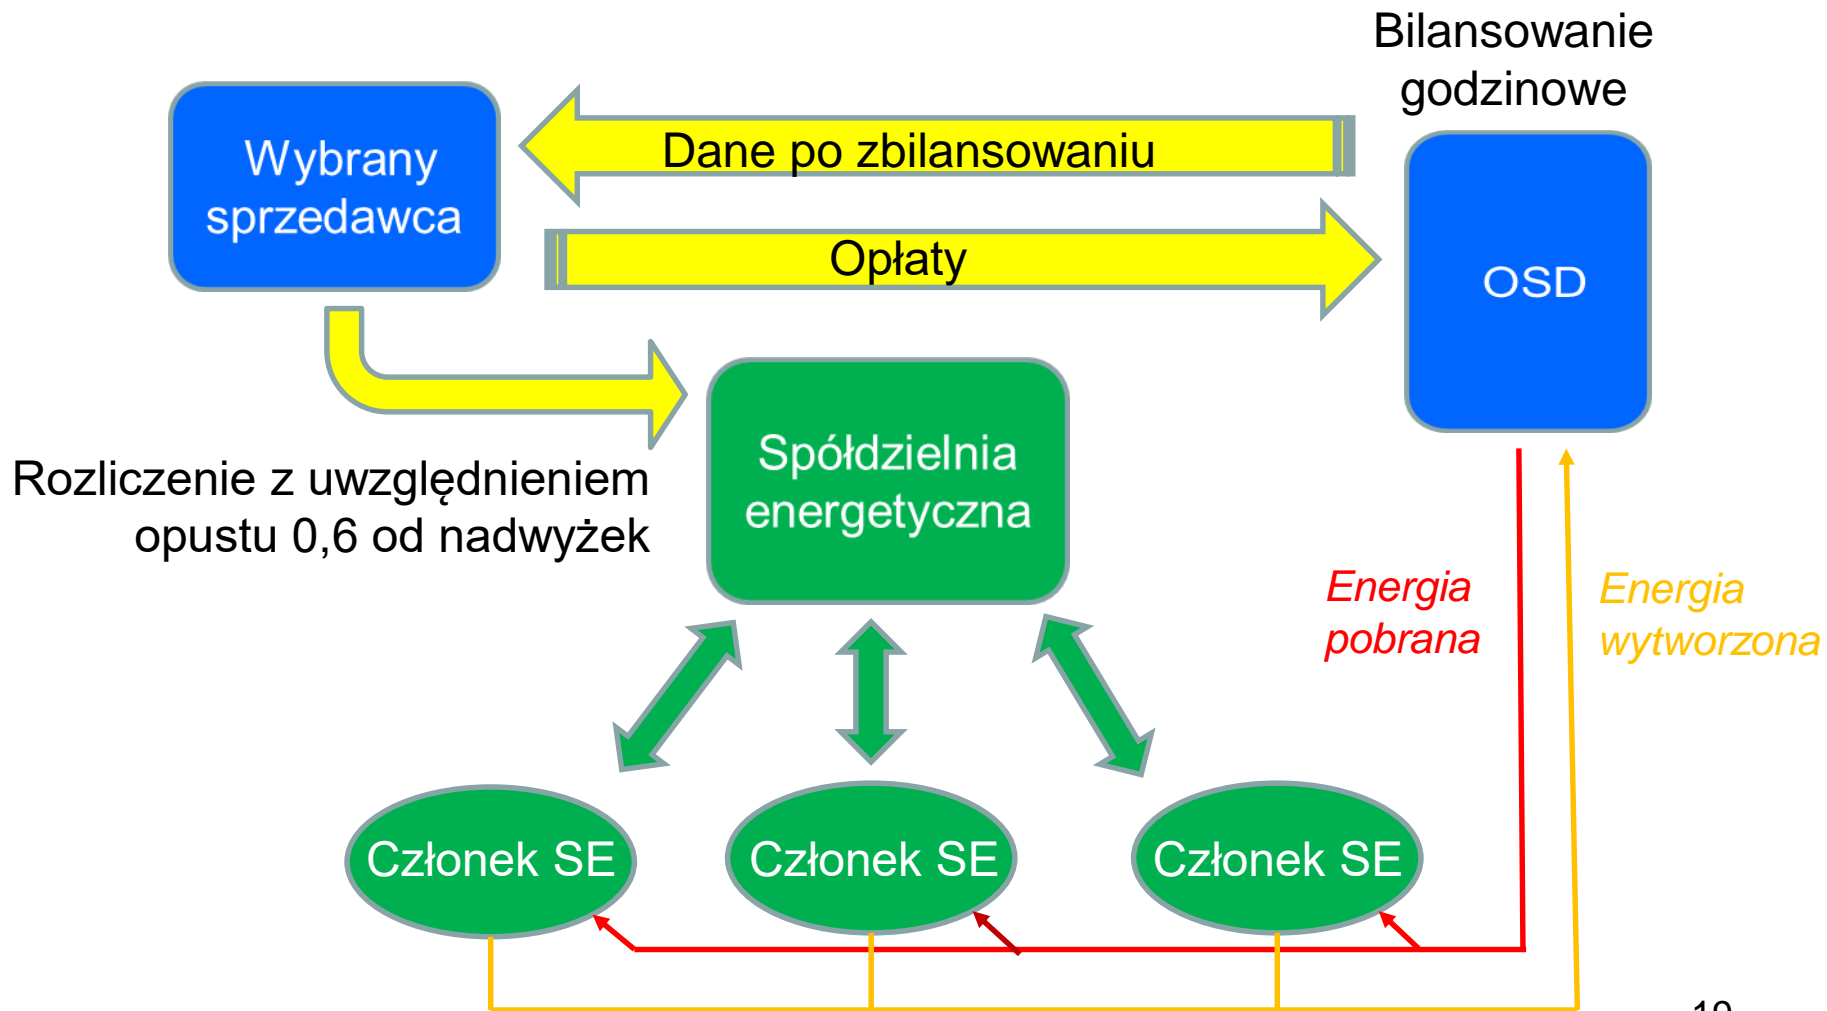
Bilansowanie godzinowe

Wybrany sprzedawca

Dane po zbilansowaniu

Opłaty

OSD

Spółdzielnia energetyczna

Rozliczenie z uwzględnieniem opustu 0,6 od nadwyżek

Energia pobrana

Energia wytworzona

Członek SE

Członek SE

Członek SE

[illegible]